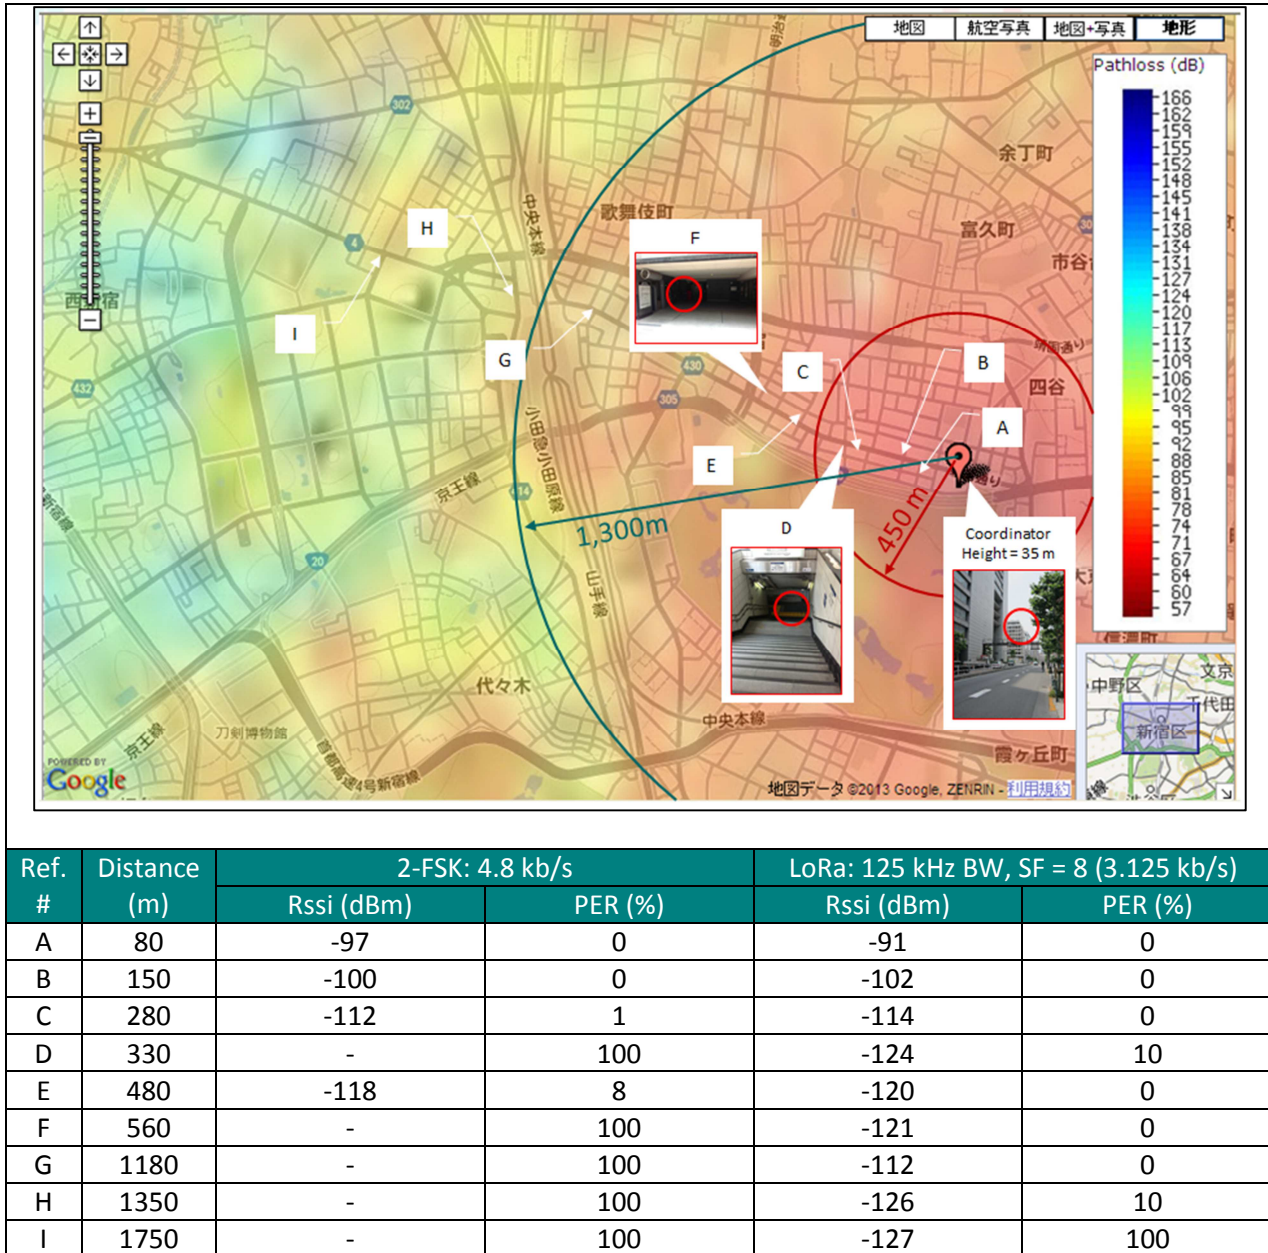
地図 航空写真 地図+写真 地形

Pathloss (dB)
186
162
159
155
152
148
145
141
138
134
131
127
124
120
117
113
109
106
102
99
95
92
88
85
81
78
74
71
67
64
60
57

302
余丁町
歌舞伎町
富久町
市谷
中央本線
西新宿
4
H
F
I
G
C
B
A
E
D
四谷
430
305
432
小田急小田原線
京王線
1,300m
450 m
Coordinator
Height = 35 m
20
山手線
代々木
中央本線
刀剣博物館
京王線
首都高速4号新宿線
霞ヶ丘町
POWERED BY
Google
地図データ ©2013 Google, ZENRIN - 利用規約
中野区
文京
千代田
新宿区

| Ref. # | Distance (m) | 2-FSK: 4.8 kb/s Rssi (dBm) | 2-FSK: 4.8 kb/s PER (%) | LoRa: 125 kHz BW, SF = 8 (3.125 kb/s) Rssi (dBm) | LoRa: 125 kHz BW, SF = 8 (3.125 kb/s) PER (%) |
|---|---|---|---|---|---|
| A | 80 | -97 | 0 | -91 | 0 |
| B | 150 | -100 | 0 | -102 | 0 |
| C | 280 | -112 | 1 | -114 | 0 |
| D | 330 | - | 100 | -124 | 10 |
| E | 480 | -118 | 8 | -120 | 0 |
| F | 560 | - | 100 | -121 | 0 |
| G | 1180 | - | 100 | -112 | 0 |
| H | 1350 | - | 100 | -126 | 10 |
| I | 1750 | - | 100 | -127 | 100 |